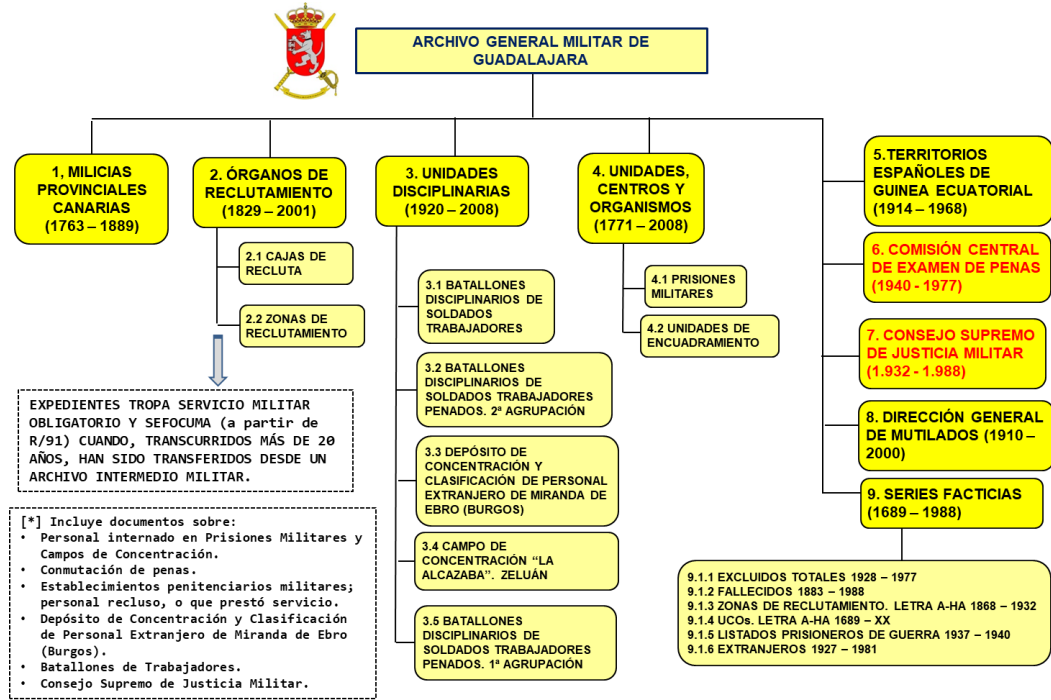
ARCHIVO GENERAL MILITAR DE GUADALAJARA

1, MILICIAS PROVINCIALES CANARIAS (1763 – 1889)

2. ÓRGANOS DE RECLUTAMIENTO (1829 – 2001)

2.1 CAJAS DE RECLUTA

2.2 ZONAS DE RECLUTAMIENTO

EXPEDIENTES TROPA SERVICIO MILITAR OBLIGATORIO Y SEFOCUMA (a partir de R/91) CUANDO, TRANSCURRIDOS MÁS DE 20 AÑOS, HAN SIDO TRANSFERIDOS DESDE UN ARCHIVO INTERMEDIO MILITAR.

[*] Incluye documentos sobre:
• Personal internado en Prisiones Militares y Campos de Concentración.
• Conmutación de penas.
• Establecimientos penitenciarios militares; personal recluso, o que prestó servicio.
• Depósito de Concentración y Clasificación de Personal Extranjero de Miranda de Ebro (Burgos).
• Batallones de Trabajadores.
• Consejo Supremo de Justicia Militar.

3. UNIDADES DISCIPLINARIAS (1920 – 2008)

3.1 BATALLONES DISCIPLINARIOS DE SOLDADOS TRABAJADORES

3.2 BATALLONES DISCIPLINARIOS DE SOLDADOS TRABAJADORES PENADOS. 2ª AGRUPACIÓN

3.3 DEPÓSITO DE CONCENTRACIÓN Y CLASIFICACIÓN DE PERSONAL EXTRANJERO DE MIRANDA DE EBRO (BURGOS)

3.4 CAMPO DE CONCENTRACIÓN "LA ALCAZABA". ZELUÁN

3.5 BATALLONES DISCIPLINARIOS DE SOLDADOS TRABAJADORES PENADOS. 1ª AGRUPACIÓN

4. UNIDADES, CENTROS Y ORGANISMOS (1771 – 2008)

4.1 PRISIONES MILITARES

4.2 UNIDADES DE ENCUADRAMIENTO

5.TERRITORIOS ESPAÑOLES DE GUINEA ECUATORIAL (1914 – 1968)

6. COMISIÓN CENTRAL DE EXAMEN DE PENAS (1940 - 1977)

7. CONSEJO SUPREMO DE JUSTICIA MILITAR (1.932 - 1.988)

8. DIRECCIÓN GENERAL DE MUTILADOS (1910 – 2000)

9. SERIES FACTICIAS (1689 – 1988)

9.1.1 EXCLUIDOS TOTALES 1928 – 1977
9.1.2 FALLECIDOS 1883 – 1988
9.1.3 ZONAS DE RECLUTAMIENTO. LETRA A-HA 1868 – 1932
9.1.4 UCOs. LETRA A-HA 1689 – XX
9.1.5 LISTADOS PRISIONEROS DE GUERRA 1937 – 1940
9.1.6 EXTRANJEROS 1927 – 1981